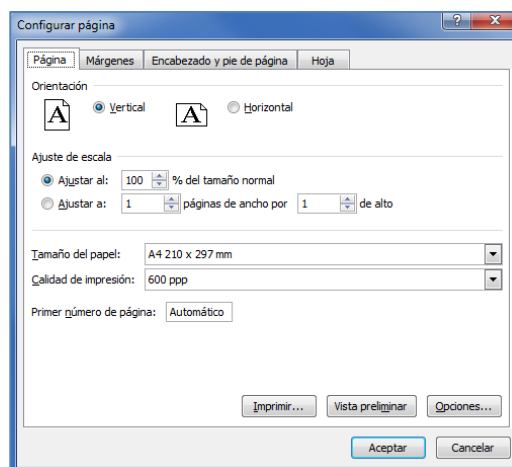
Configurar página

?
X

Página | Márgenes | Encabezado y pie de página | Hoja

Orientación

A
Vertical
A
Horizontal

Ajuste de escala

Ajustar al: 100 % del tamaño normal

Ajustar a: 1 páginas de ancho por 1 de alto

Tamaño del papel: A4 210 x 297 mm

Calidad de impresión: 600 ppp

Primer número de página: Automático

Imprimir... | Vista preliminar | Opciones...

Aceptar | Cancelar